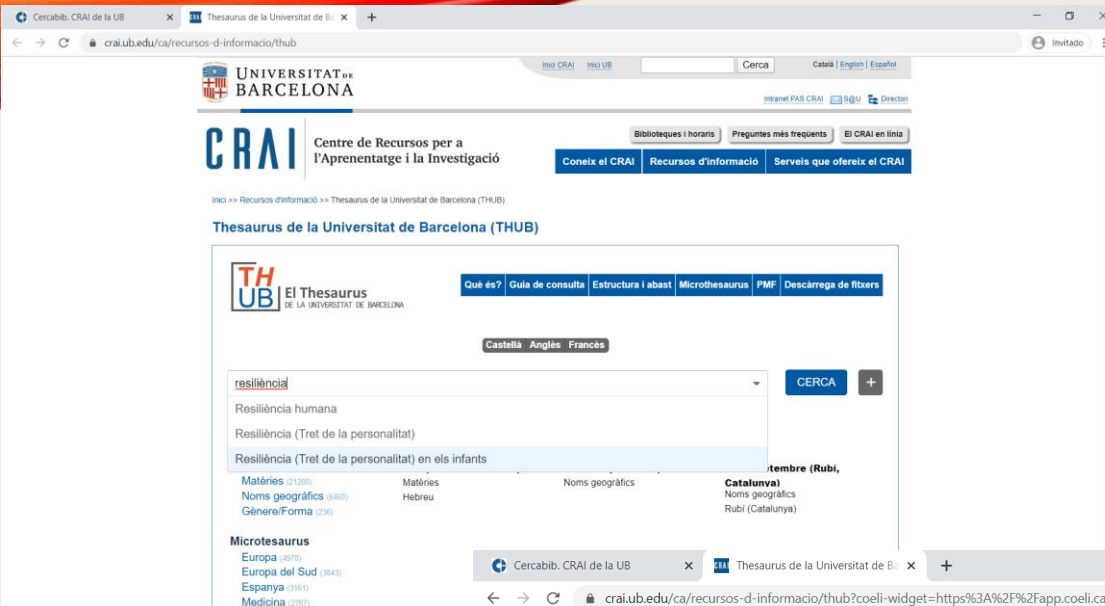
Cercabib. CRAI de la UB ×
Thesaurus de la Universitat de Ba ×
+
crai.ub.edu/ca/recursos-d-informacio/thub
Invitado

UNIVERSITAT DE BARCELONA
Inici CRAI Inici UB Cerca Català | English | Español
Intranet PAS CRAI S@U Directori

CRAI Centre de Recursos per a l'Aprenentatge i la Investigació
Biblioteques i horaris Preguntes més freqüents El CRAI en línia
Coneix el CRAI Recursos d'informació Serveis que ofereix el CRAI

Inici >> Recursos d'informació >> Thesaurus de la Universitat de Barcelona (THUB)

Thesaurus de la Universitat de Barcelona (THUB)

TH UB El Thesaurus DE LA UNIVERSITAT DE BARCELONA
Què és? Guia de consulta Estructura i abast Microthesaurus PMF Descàrrega de fitxers

Castellà Anglès Francès

resiliència
CERCA +
Resiliència humana
Resiliència (Tret de la personalitat)
Resiliència (Tret de la personalitat) en els infants

Matèries (21200) Matèries Noms geogràfics
Noms geogràfics (6460) Hebreu
Gènere/Forma (236)

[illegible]tembre (Rubí, Catalunya)
Noms geogràfics
Rubí (Catalunya)

Microtesaurus
Europa (4978)
Europa del Sud (3643)
Espanya (3161)
Medicina (2767)

Cercabib. CRAI de la UB ×
Thesaurus de la Universitat de Ba ×
+
crai.ub.edu/ca/recursos-d-informacio/thub?coeli-widget=https%3A%2F%2Fapp.coeli.ca